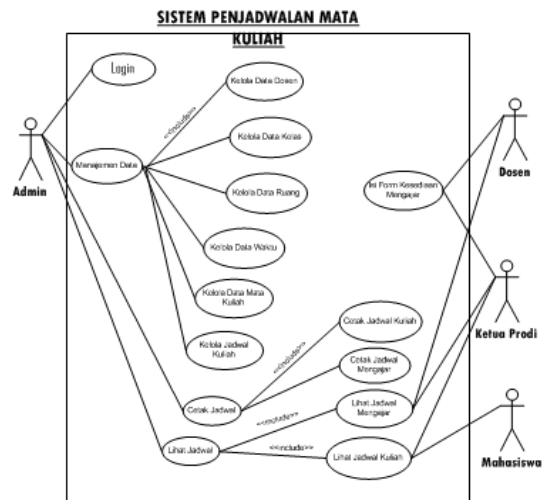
SISTEM PENJADWALAN MATA KULIAH

Login

Kelola Data Dosen

<<include>>

Kelola Data Kelas

Manajemen Data

Kelola Data Ruang

Kelola Data Waktu

Kelola Data Mata Kuliah

Kelola Jadwal Kuliah

Cetak Jadwal Kuliah

<<include>>

Cetak Jadwal Mengajar

Cetak Jadwal

<<include>>

Lihat Jadwal Mengajar

<<include>>

Lihat Jadwal

Lihat Jadwal Kuliah

Isi Form Kesediaan Mengajar

Admin

Dosen

Ketua Prodi

Mahasiswa